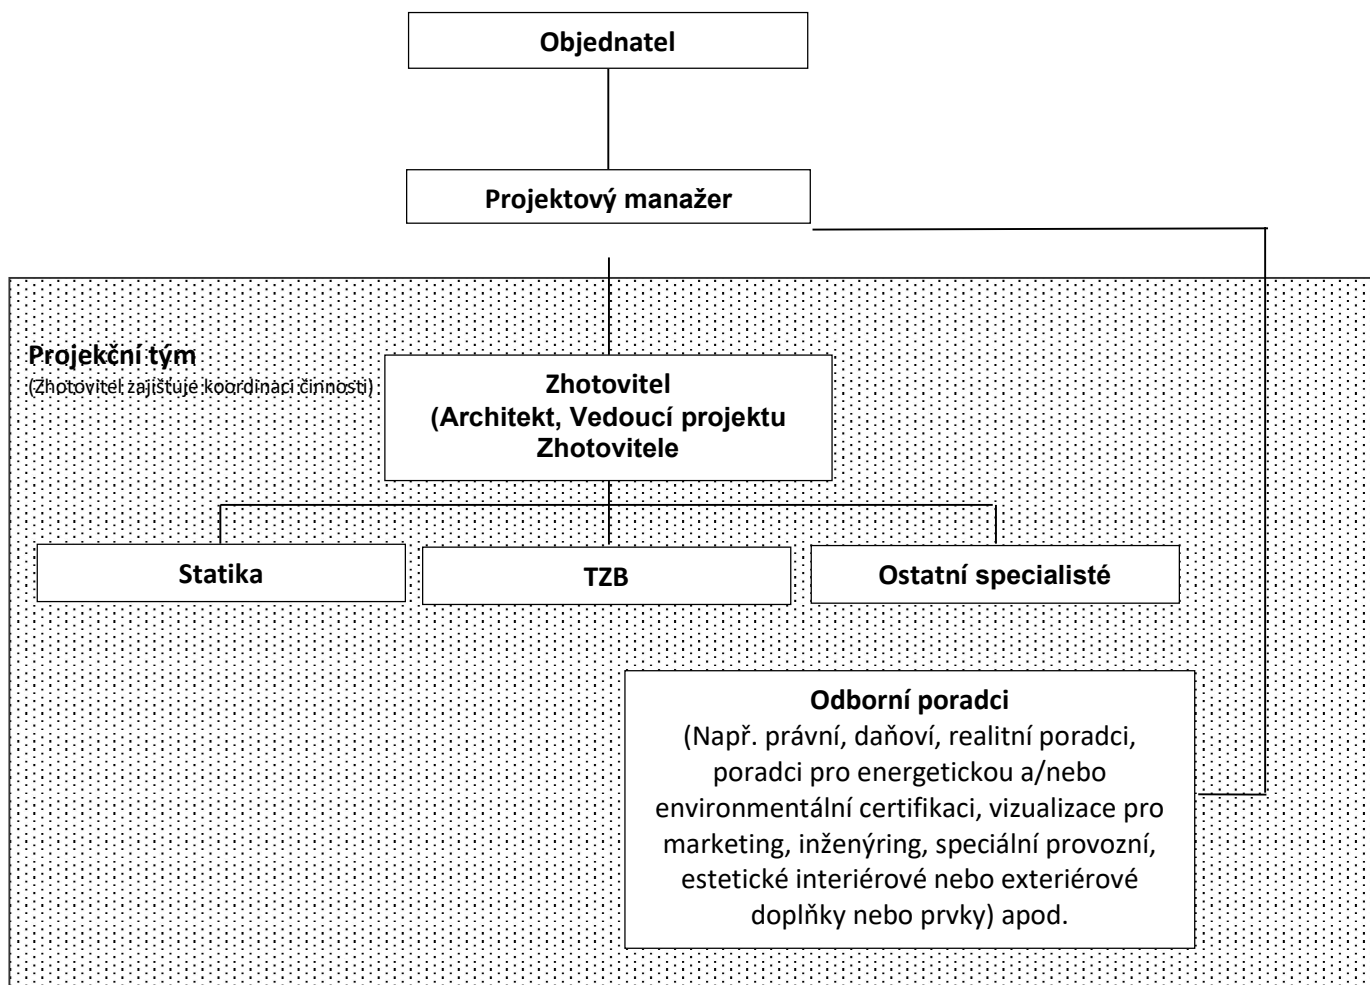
Objednatel

Projektový manažer

Projekční tým
(Zhotovitel zajišťuje koordinaci činnosti)

Zhotovitel
(Architekt, Vedoucí projektu
Zhotovitele

Statika

TZB

Ostatní specialisté

Odborní poradci
(Např. právní, daňoví, realitní poradci, poradci pro energetickou a/nebo environmentální certifikaci, vizualizace pro marketing, inženýring, speciální provozní, estetické interiérové nebo exteriérové doplňky nebo prvky) apod.